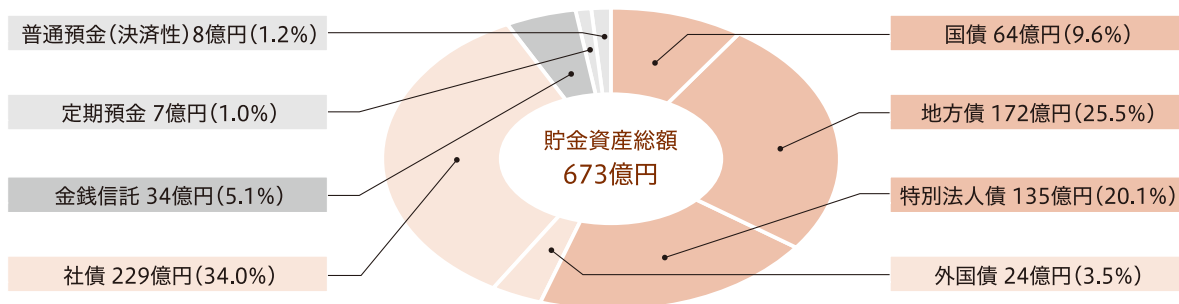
普通預金(決済性) 8億円(1.2%)

定期預金 7億円(1.0%)

金銭信託 34億円(5.1%)

社債 229億円(34.0%)

貯金資産総額
673億円

国債 64億円(9.6%)

地方債 172億円(25.5%)

特別法人債 135億円(20.1%)

外国債 24億円(3.5%)